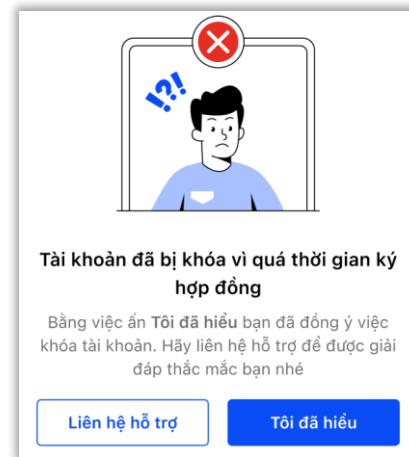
!?!

Tài khoản đã bị khóa vì quá thời gian ký hợp đồng

Bằng việc ấn **Tôi đã hiểu** bạn đã đồng ý việc khóa tài khoản. Hãy liên hệ hỗ trợ để được giải đáp thắc mắc bạn nhé

Liên hệ hỗ trợ

Tôi đã hiểu